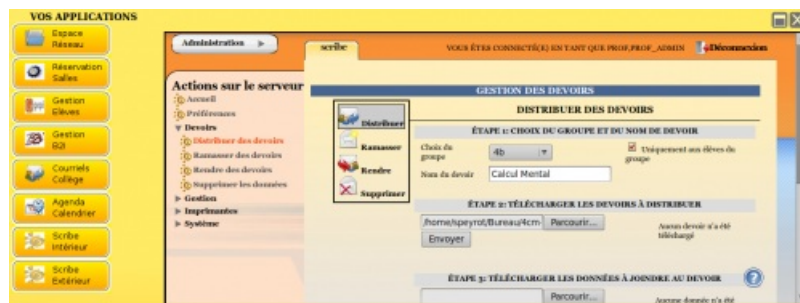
VOS APPLICATIONS

Espace Réseau

Réservation Salles

Gestion Elèves

Gestion B2i

Courriels Collège

Agenda Calendrier

Scribe Intérieur

Scribe Extérieur

Administration ▶

scribe

VOUS ÊTES CONNECTÉ(E) EN TANT QUE PROF,PROF_ADMIN Déconnexion

Actions sur le serveur

Accueil

Préférences

▼ Devoirs

Distribuer des devoirs

Ramasser des devoirs

Rendre des devoirs

Supprimer les données

▶ Gestion

▶ Imprimantes

▶ Système

Distribuer

Ramasser

Rendre

Supprimer

GESTION DES DEVOIRS

DISTRIBUER DES DEVOIRS

ÉTAPE 1: CHOIX DU GROUPE ET DU NOM DE DEVOIR

Choix du groupe 4b

Uniquement aux élèves du groupe

Nom du devoir Calcul Mental

ÉTAPE 2: TÉLÉCHARGER LES DEVOIRS À DISTRIBUER

/home/speyrot/Bureau/4cm Parcourir...

Envoyer

Aucun devoir n'a été téléchargé

ÉTAPE 3: TÉLÉCHARGER LES DONNÉES À JOINDRE AU DEVOIR

Parcourir...

Aucune donnée n'a été